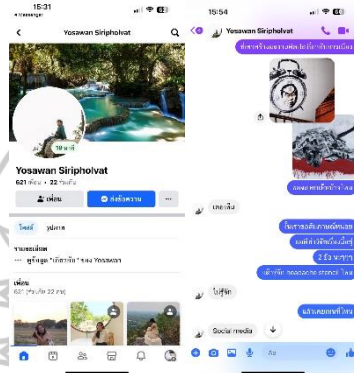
15:31
◂ Messenger

Yosawan Siriphölvat

18 นาที

Yosawan Siripholvat
621 เพื่อน · 22 รายการ

เพื่อน
ส่งข้อความ
...

โพสต์
รูปภาพ

รายละเอียด
ดูข้อมูล "เกี่ยวกับ" ของ Yosawan

เพื่อน
621 (เพื่อนร่วม 22 คน)

15:54

Yosawan Siripholvat

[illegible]

ผลงานหนึ่งชิ้นว่าจ๊ะ

เทคฯ เริ่ม

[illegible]
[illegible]
2 ชิ้น นะครับ
เท่านั้นๆ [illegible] stencil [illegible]

ไปที่ชัก

แล้วแต่อะไรก็ได้

Social media

Aa